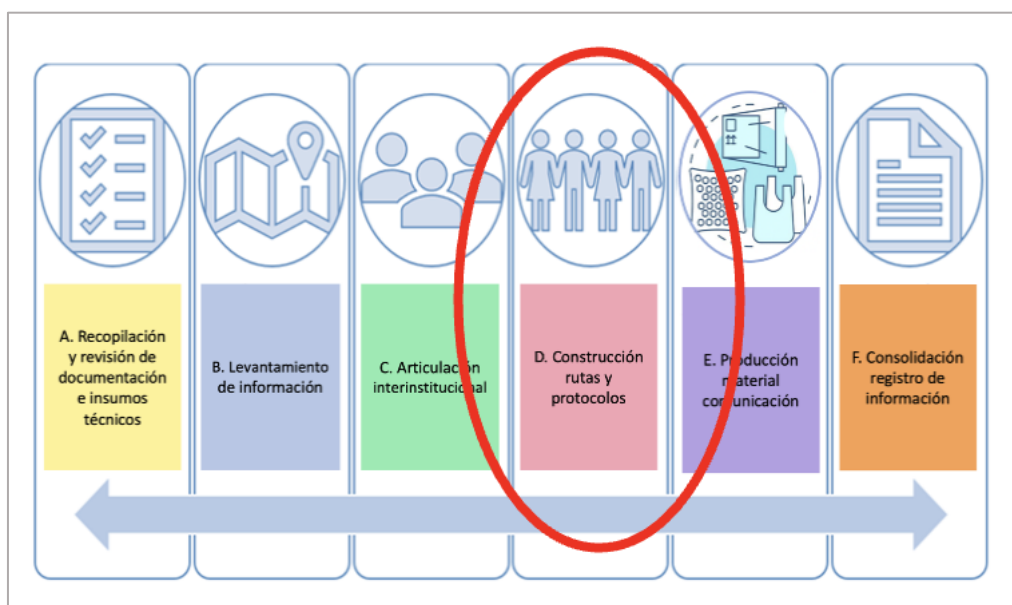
A. Recopilación y revisión de documentación e insumos técnicos

B. Levantamiento de información

C. Articulación interinstitucional

D. Construcción rutas y protocolos

E. Producción material comunicación

F. Consolidación registro de información